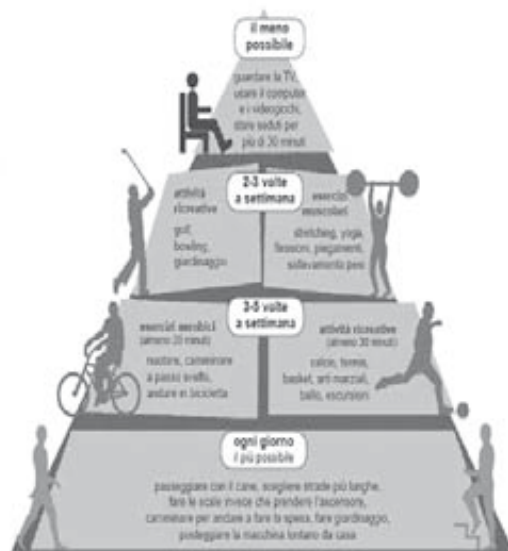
il meno possibile

guardare la TV, usare il computer e i videogiochi, stare seduti per più di 30 minuti

2-3 volte a settimana

attività ricreative
golf, bowling, giardinaggio

esercizi muscolari
stretching, yoga, flessioni, piegamenti, sollevamento pesi

3-5 volte a settimana

esercizi aerobici (almeno 20 minuti)
nuotare, camminare a passo svelto, andare in bicicletta

attività ricreative (almeno 30 minuti)
calcio, tennis, basket, arti marziali, ballo, escursioni

ogni giorno
il più possibile

passeggiare con il cane, scegliere strade più lunghe, fare le scale invece che prendere l'ascensore, camminare per andare a fare la spesa, fare giardinaggio, parcheggiare la macchina lontano da casa